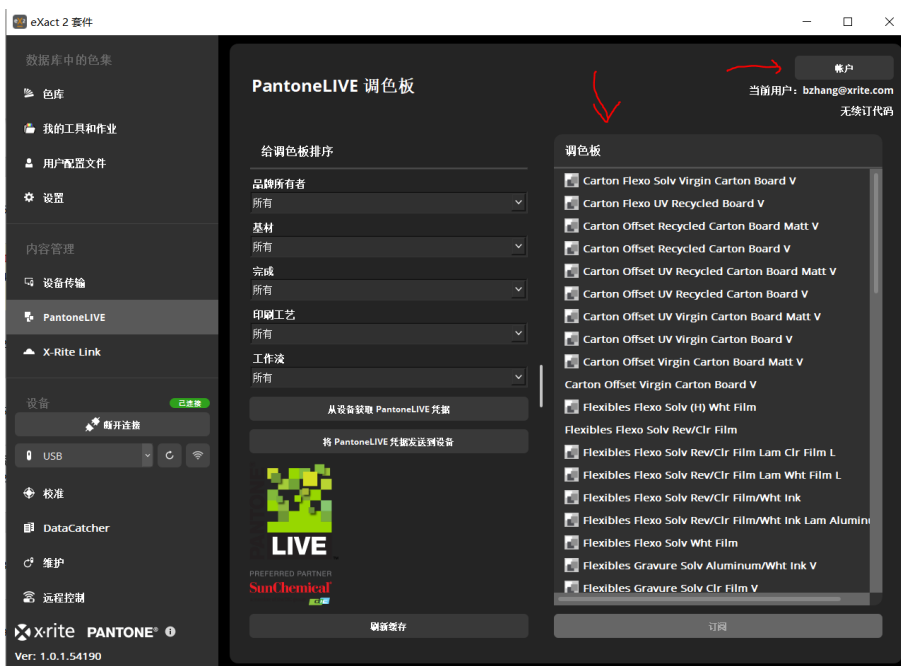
eXact 2 套件

数据库中的色集
色库
我的工具和作业
用户配置文件
设置
内容管理
设备传输
PantoneLIVE
X-Rite Link
设备
已连接
断开连接
USB
校准
DataCatcher
维护
远程控制
x·rite PANTONE®
Ver: 1.0.1.54190

PantoneLIVE 调色板

帐户
当前用户：bzhang@xrite.com
无须订代码

给调色板排序
品牌所有者
所有
基材
所有
完成
所有
印刷工艺
所有
工作流
所有
从设备获取 PantoneLIVE 凭据
将 PantoneLIVE 凭据发送到设备
LIVE
PREFERRED PARTNER
SunChemical
刷新缓存

调色板
Carton Flexo Solv Virgin Carton Board V
Carton Flexo UV Recycled Board V
Carton Offset Recycled Carton Board Matt V
Carton Offset Recycled Carton Board V
Carton Offset UV Recycled Carton Board Matt V
Carton Offset UV Recycled Carton Board V
Carton Offset UV Virgin Carton Board Matt V
Carton Offset UV Virgin Carton Board V
Carton Offset Virgin Carton Board Matt V
Carton Offset Virgin Carton Board V
Flexibles Flexo Solv (H) Wht Film
Flexibles Flexo Solv Rev/Clr Film
Flexibles Flexo Solv Rev/Clr Film Lam Clr Film L
Flexibles Flexo Solv Rev/Clr Film Lam Wht Film L
Flexibles Flexo Solv Rev/Clr Film/Wht Ink
Flexibles Flexo Solv Rev/Clr Film/Wht Ink Lam Alumini
Flexibles Flexo Solv Wht Film
Flexibles Gravure Solv Aluminum/Wht Ink V
Flexibles Gravure Solv Clr Film V
订阅